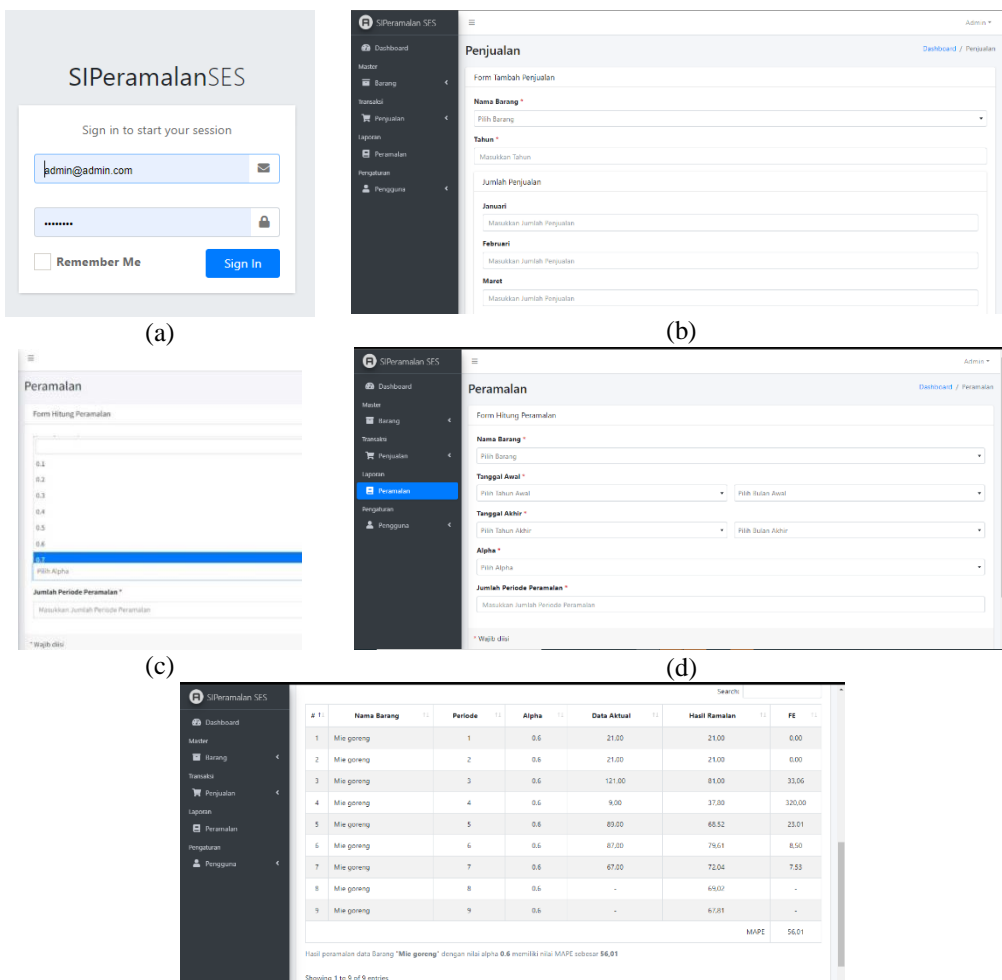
SIPeramalanSES

Sign in to start your session

admin@admin.com

••••••••

Remember Me

Sign In

(a)

SIPeramalan SES

Dashboard

Master

Barang

Transaksi

Penjualan

Laporan

Peramalan

Pengaturan

Pengguna

Admin

Penjualan

Dashboard / Penjualan

Form Tambah Penjualan

Nama Barang *

Pilih Barang

Tahun *

Masukkan Tahun

Jumlah Penjualan

Januari

Masukkan Jumlah Penjualan

Februari

Masukkan Jumlah Penjualan

Maret

Masukkan Jumlah Penjualan

(b)

Peramalan

Form Hitung Peramalan

0.1

0.2

0.3

0.4

0.5

0.6

0.7

Pilih Alpha

Jumlah Periode Peramalan *

Masukkan Jumlah Periode Peramalan

* Wajib diisi

(c)

SIPeramalan SES

Dashboard

Master

Barang

Transaksi

Penjualan

Laporan

Peramalan

Pengaturan

Pengguna

Admin

Peramalan

Dashboard / Peramalan

Form Hitung Peramalan

Nama Barang *

Pilih Barang

Tanggal Awal *

Pilih Tahun Awal

Pilih Bulan Awal

Tanggal Akhir *

Pilih Tahun Akhir

Pilih Bulan Akhir

Alpha *

Pilih Alpha

Jumlah Periode Peramalan *

Masukkan Jumlah Periode Peramalan

* Wajib diisi

(d)

SIPeramalan SES

Dashboard

Master

Barang

Transaksi

Penjualan

Laporan

Peramalan

Pengaturan

Pengguna

Search:

| # | Nama Barang | Periode | Alpha | Data Aktual | Hasil Ramalan | FE |
|---|---|---|---|---|---|---|
| 1 | Mie goreng | 1 | 0.6 | 21.00 | 21.00 | 0.00 |
| 2 | Mie goreng | 2 | 0.6 | 21.00 | 21.00 | 0.00 |
| 3 | Mie goreng | 3 | 0.6 | 121.00 | 81.00 | 33.06 |
| 4 | Mie goreng | 4 | 0.6 | 9.00 | 37.00 | 320.00 |
| 5 | Mie goreng | 5 | 0.6 | 89.00 | 68.52 | 23.01 |
| 6 | Mie goreng | 6 | 0.6 | 87.00 | 79.61 | 8.50 |
| 7 | Mie goreng | 7 | 0.6 | 67.00 | 72.04 | 7.53 |
| 8 | Mie goreng | 8 | 0.6 | - | 69.02 | - |
| 9 | Mie goreng | 9 | 0.6 | - | 67.81 | - |
| | | | | | MAPE | 56.01 |

Hasil peramalan data Barang "Mie goreng" dengan nilai alpha 0.6 memiliki nilai MAPE sebesar 56.01

Showing 1 to 9 of 9 entries